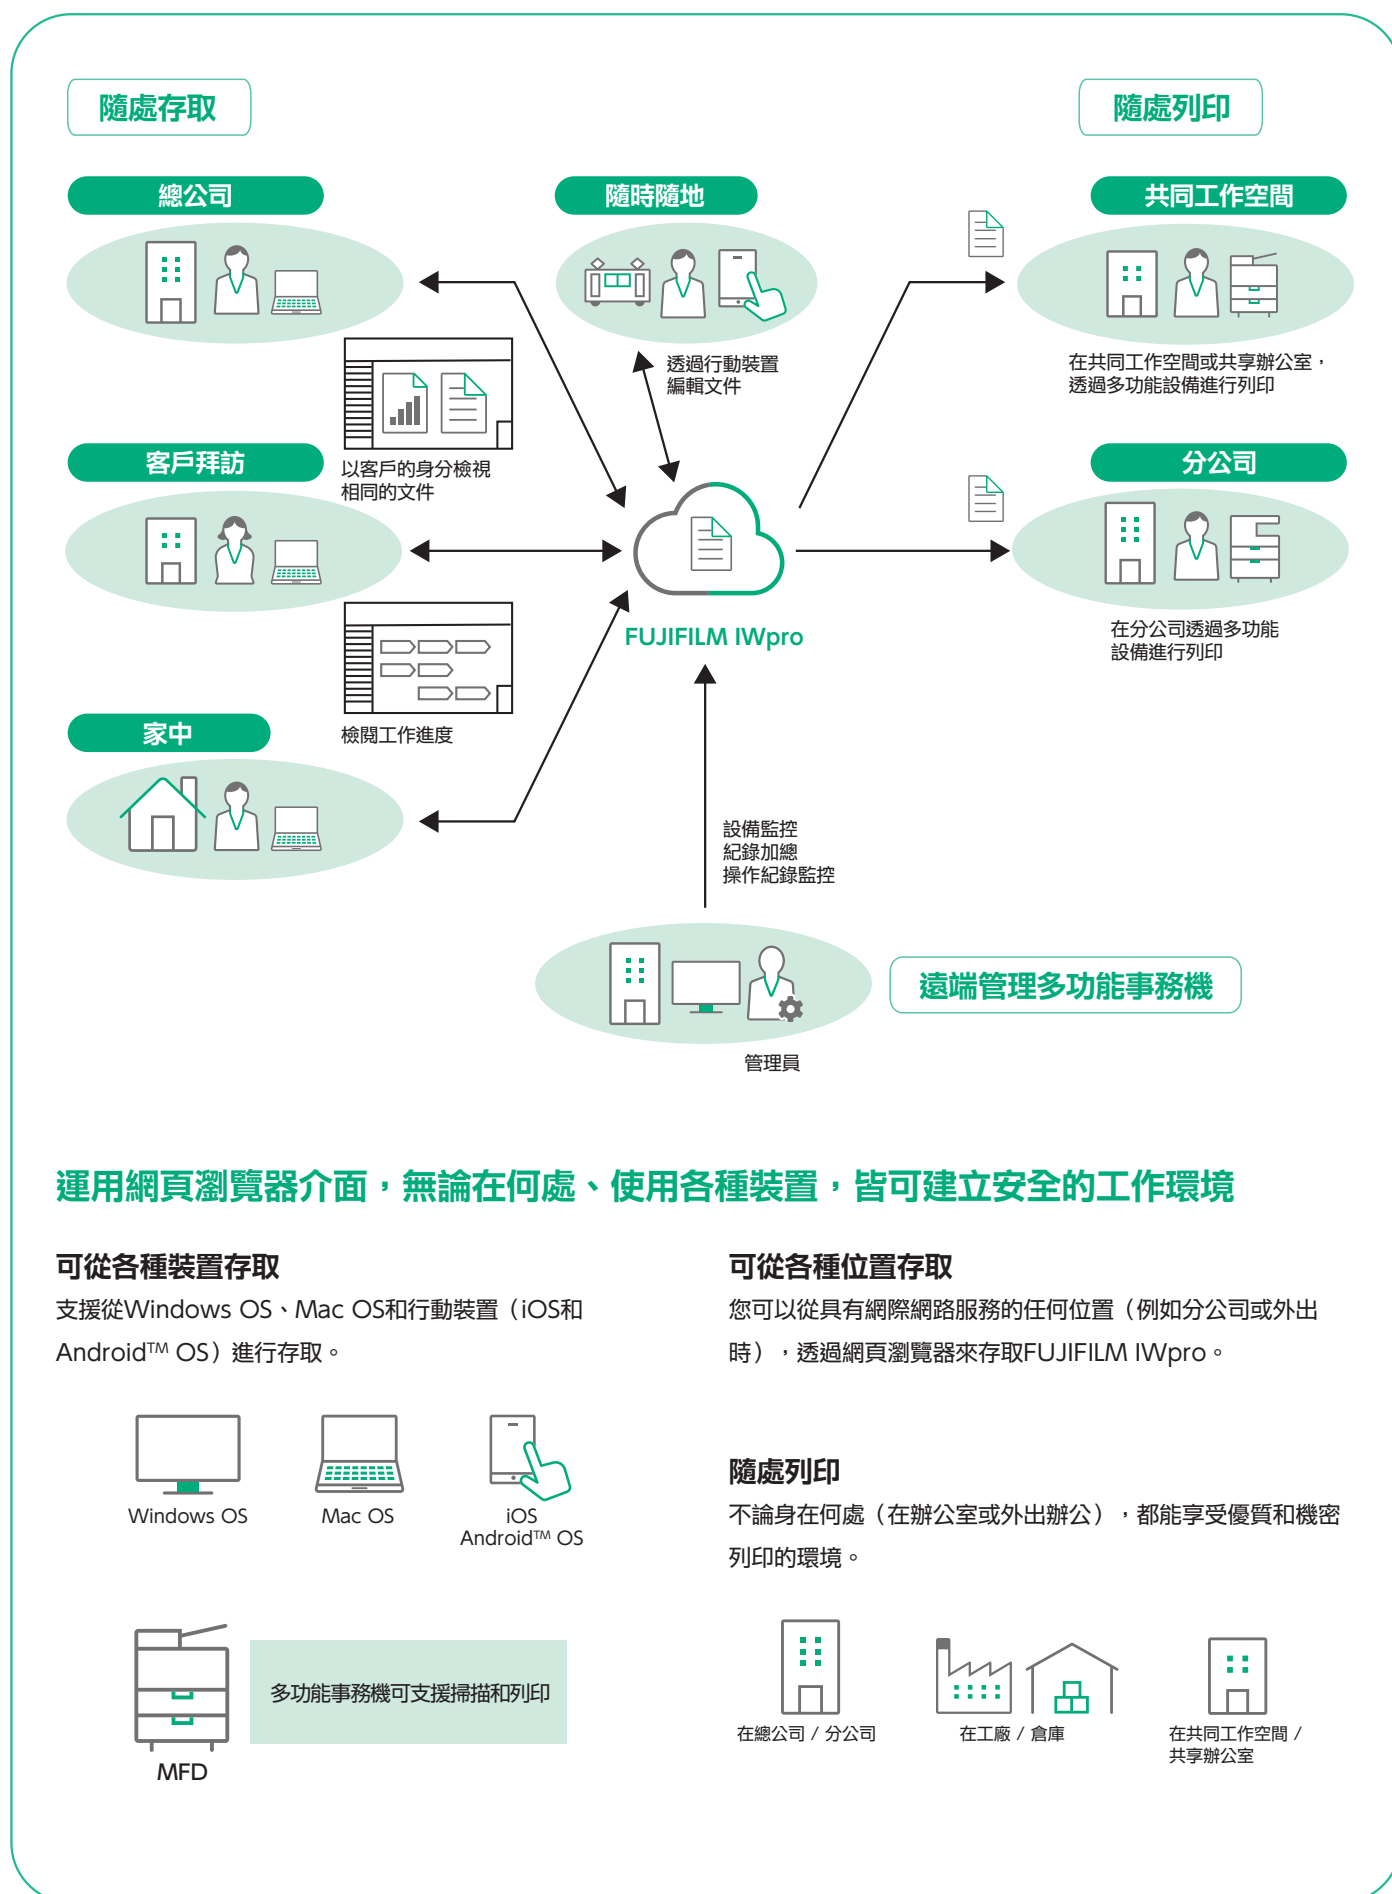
隨處存取

隨處列印

總公司

隨時隨地

共同工作空間

透過行動裝置編輯文件

在共同工作空間或共享辦公室，透過多功能設備進行列印

以客戶的身分檢視相同的文件

客戶拜訪

分公司

在分公司透過多功能設備進行列印

FUJIFILM IWpro

檢閱工作進度

家中

設備監控
紀錄加總
操作紀錄監控

遠端管理多功能事務機

管理員

運用網頁瀏覽器介面，無論在何處、使用各種裝置，皆可建立安全的工作環境

可從各種裝置存取

支援從Windows OS、Mac OS和行動裝置（iOS和Android™ OS）進行存取。

Windows OS

Mac OS

iOS
Android™ OS

MFD

多功能事務機可支援掃描和列印

可從各種位置存取

您可以從具有網際網路服務的任何位置（例如分公司或外出時），透過網頁瀏覽器來存取FUJIFILM IWpro。

隨處列印

不論身在何處（在辦公室或外出辦公），都能享受優質和機密列印的環境。

在總公司 / 分公司

在工廠 / 倉庫

在共同工作空間 / 共享辦公室